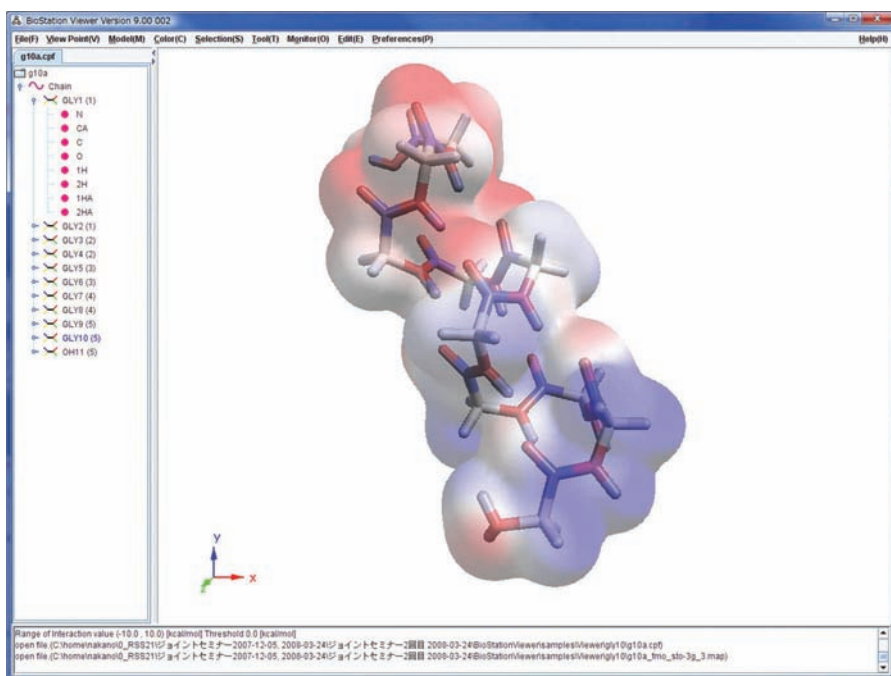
BioStation Viewer Version 9.00.002

File(F) View Point(V) Model(M) Color(C) Selection(S) Tool(T) Monitor(O) Edit(E) Preferences(P)

Help(H)

g10a.cpf

g10a
Chain
GLY1 (1)
N
CA
C
O
1H
2H
1HA
2HA
GLY2 (1)
GLY3 (2)
GLY4 (2)
GLY5 (3)
GLY6 (3)
GLY7 (4)
GLY8 (4)
GLY9 (5)
GLY10 (5)
OH11 (5)

y
z
x

Range of interaction value (-10.0 , 10.0) [kcal/mol] Threshold 0.0 [kcal/mol]
open file (C:\home\nakano\0_RSS21\ジョイントセミナー2007-12-05, 2008-03-24\ジョイントセミナー2回目 2008-03-24\BioStationViewer\samples\Viewer\gly10\g10a.cpf)
open file (C:\home\nakano\0_RSS21\ジョイントセミナー2007-12-05, 2008-03-24\ジョイントセミナー2回目 2008-03-24\BioStationViewer\samples\Viewer\gly10\g10a_fmo_sto-3g_3.map)